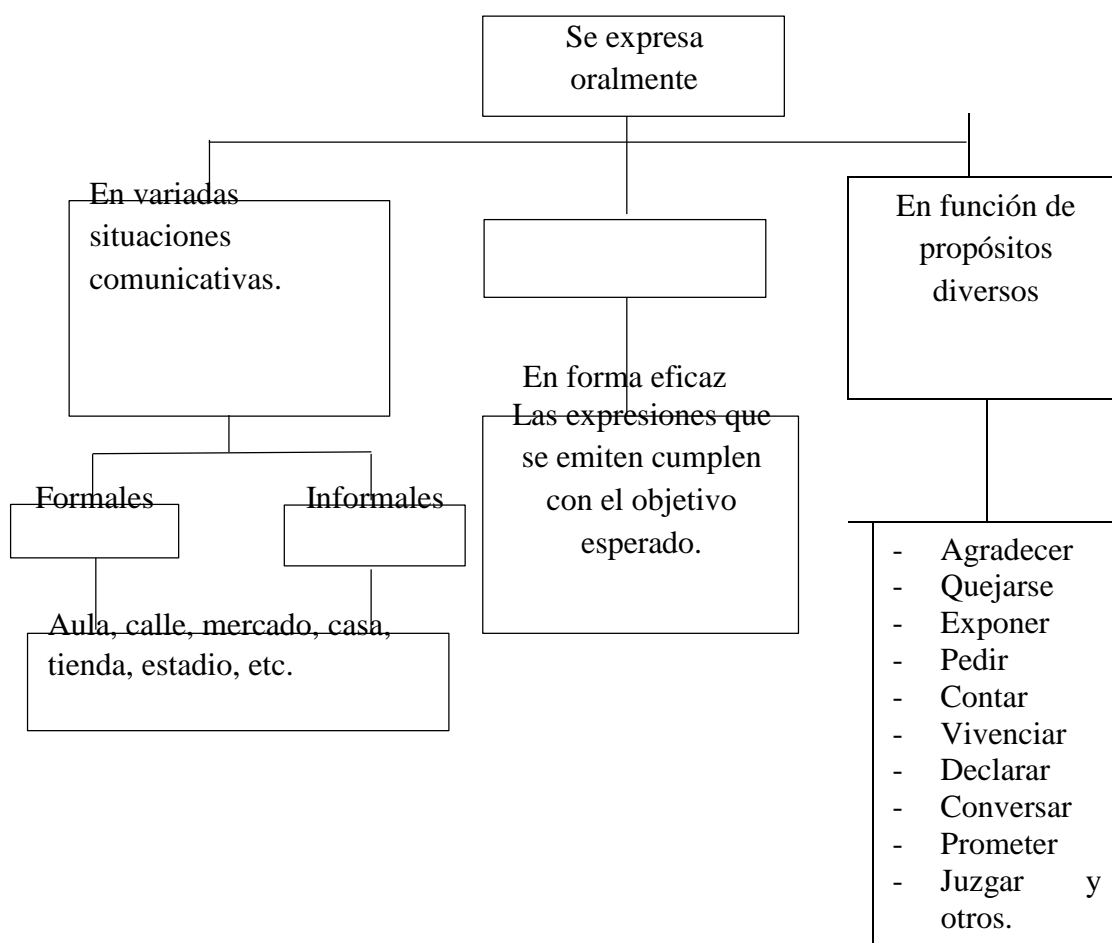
Se expresa oralmente

En variadas situaciones comunicativas.

Formales

Informales

Aula, calle, mercado, casa, tienda, estadio, etc.

En forma eficaz

Las expresiones que se emiten cumplen con el objetivo esperado.

En función de propósitos diversos

- Agradecer
- Quejarse
- Exponer
- Pedir
- Contar
- Vivenciar
- Declarar
- Conversar
- Prometer
- Juzgar y otros.